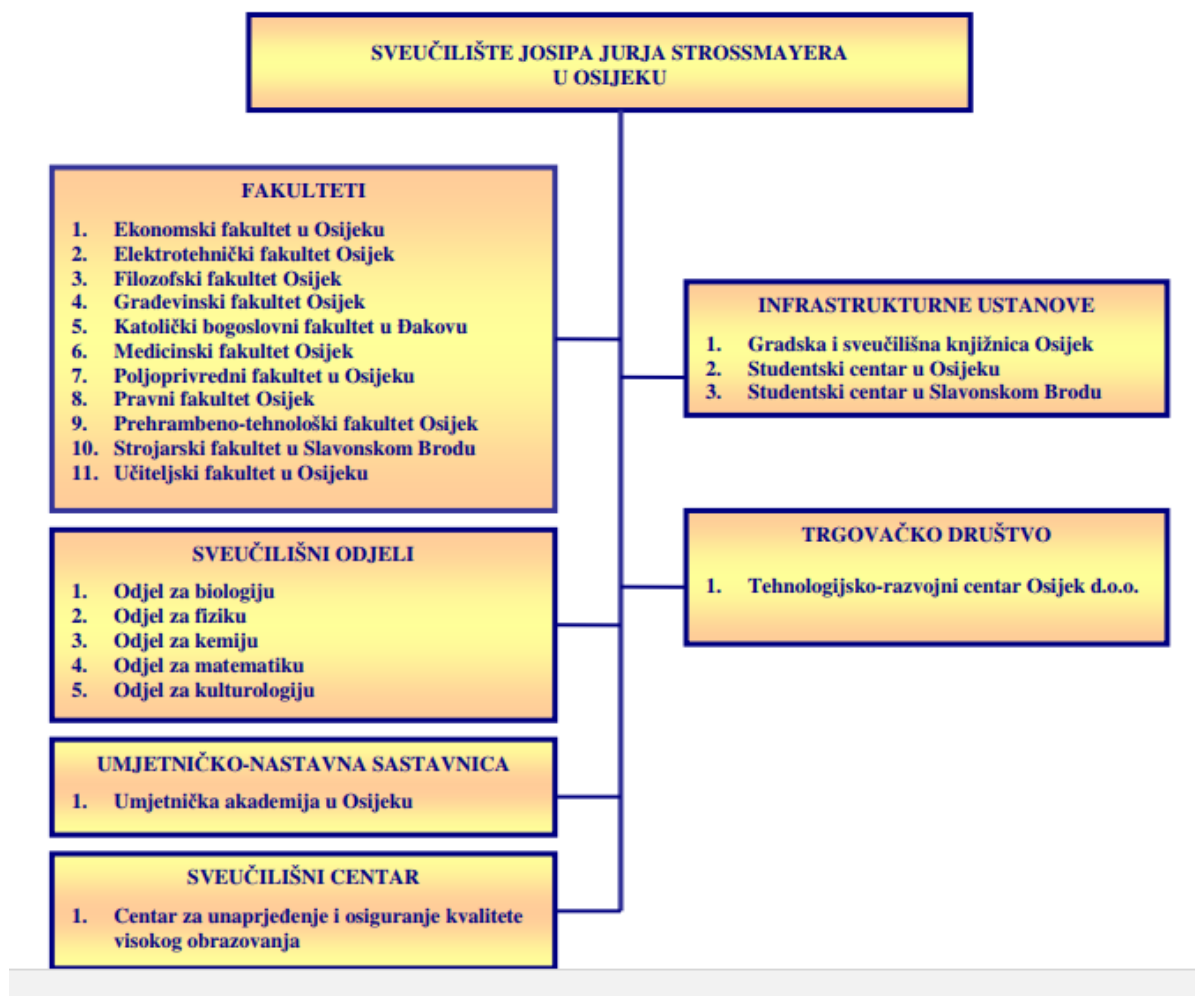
SVEUČILIŠTE JOSIPA JURJA STROSSMAYERA U OSIJEKU

FAKULTETI

1. Ekonomski fakultet u Osijeku
2. Elektrotehnički fakultet Osijek
3. Filozofski fakultet Osijek
4. Građevinski fakultet Osijek
5. Katolički bogoslovni fakultet u Đakovu
6. Medicinski fakultet Osijek
7. Poljoprivredni fakultet u Osijeku
8. Pravni fakultet Osijek
9. Prehrambeno-tehnološki fakultet Osijek
10. Strojarski fakultet u Slavonskom Brodu
11. Učiteljski fakultet u Osijeku

SVEUČILIŠNI ODJELI

1. Odjel za biologiju
2. Odjel za fiziku
3. Odjel za kemiju
4. Odjel za matematiku
5. Odjel za kulturologiju

UMJETNIČKO-NASTAVNA SASTAVNICA

1. Umjetnička akademija u Osijeku

SVEUČILIŠNI CENTAR

1. Centar za unaprjeđenje i osiguranje kvalitete visokog obrazovanja

INFRASTRUKTURNE USTANOVE

1. Gradska i sveučilišna knjižnica Osijek
2. Studentski centar u Osijeku
3. Studentski centar u Slavonskom Brodu

TRGOVAČKO DRUŠTVO

1. Tehnologijsko-razvojni centar Osijek d.o.o.